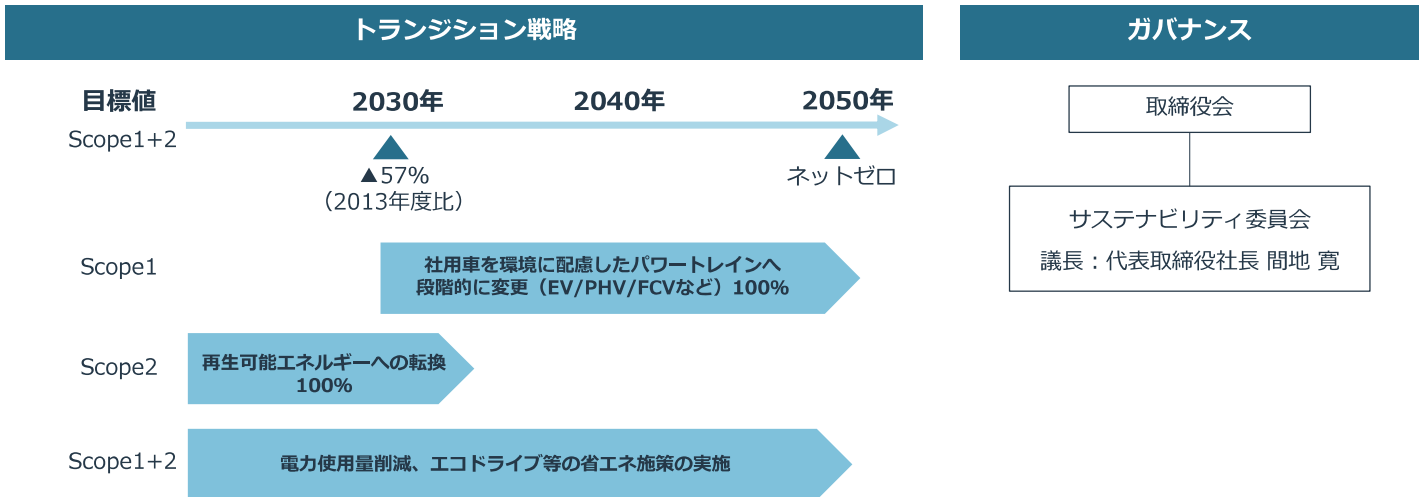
トランジション戦略

ガバナンス

目標値
Scope1+2

2030年
2040年
2050年

▲57%
（2013年度比）

ネットゼロ

Scope1
社用車を環境に配慮したパワートレインへ段階的に変更（EV/PHV/FCVなど）100%

Scope2
再生可能エネルギーへの転換 100%

Scope1+2
電力使用量削減、エコドライブ等の省エネ施策の実施

取締役会

サステナビリティ委員会
議長：代表取締役社長 間地 寛